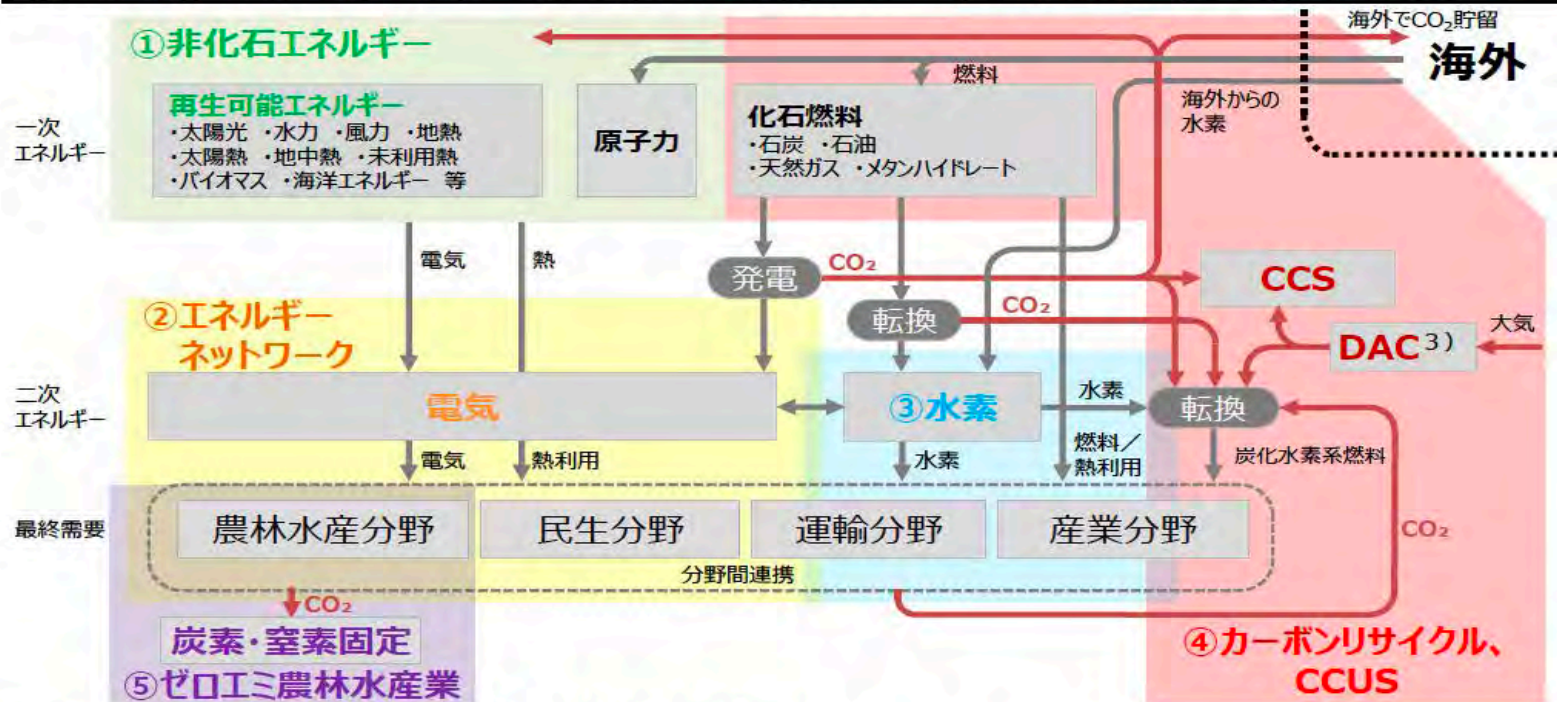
①非化石エネルギー

海外で$CO_2$貯留

海外

燃料

再生可能エネルギー
・太陽光 ・水力 ・風力 ・地熱
・太陽熱 ・地中熱 ・未利用熱
・バイオマス ・海洋エネルギー 等

原子力

化石燃料
・石炭 ・石油
・天然ガス ・メタンハイドレート

海外からの水素

一次エネルギー

電気

熱

発電

$CO_2$

CCS

②エネルギーネットワーク

転換

$CO_2$

DAC 3）

大気

二次エネルギー

電気

③水素

水素

転換

電気

熱利用

水素

燃料／熱利用

炭化水素系燃料

最終需要

農林水産分野

民生分野

運輸分野

産業分野

$CO_2$

分野間連携

$CO_2$

炭素・窒素固定

⑤ゼロエミ農林水産業

④カーボンリサイクル、CCUS